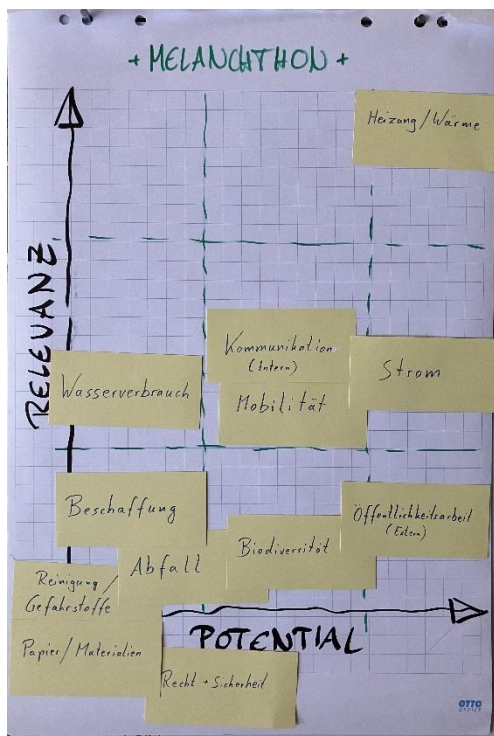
+ MELANCHTHON +

Heizung / Wärme

RELEVANZ

Kommunikation (Intern)

Strom

Wasserverbrauch

Mobilität

Beschaffung

Öffentlichkeitsarbeit (Extern)

Biodiversität

Abfall

Reinigung / Gefahrstoffe

POTENTIAL

Papier / Materialien

Recht + Sicherheit

OTTO OFFICE